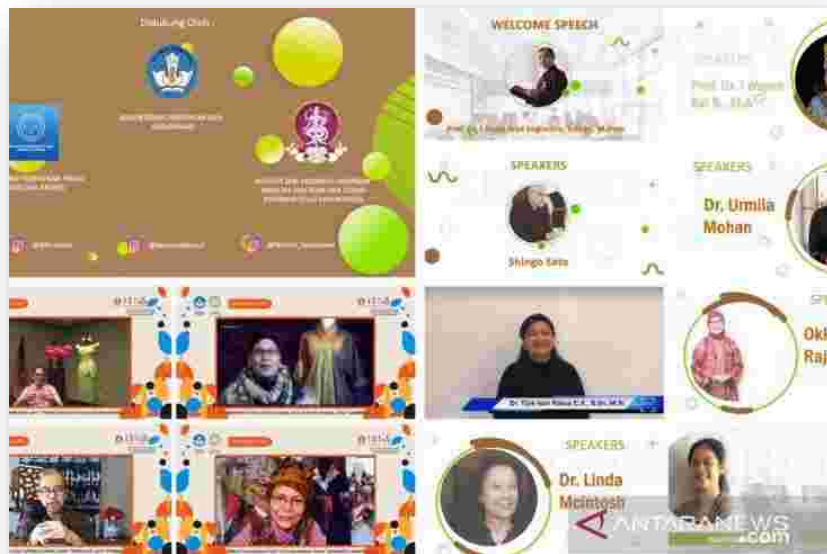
Didukung Oleh :

WELCOME SPEECH

SPEAKERS

Prof. Dr. I Wayan Rai S., M.A.

SPEAKERS

Shingo Sato

SPEAKERS

Dr. Urmila Mohan

Okt
Raj

Dr. Tjok Istri Ratna C.S., S.Sn., M.Si.

SPEAKERS

Dr. Linda Mcintosh

ANTARANEWS .com